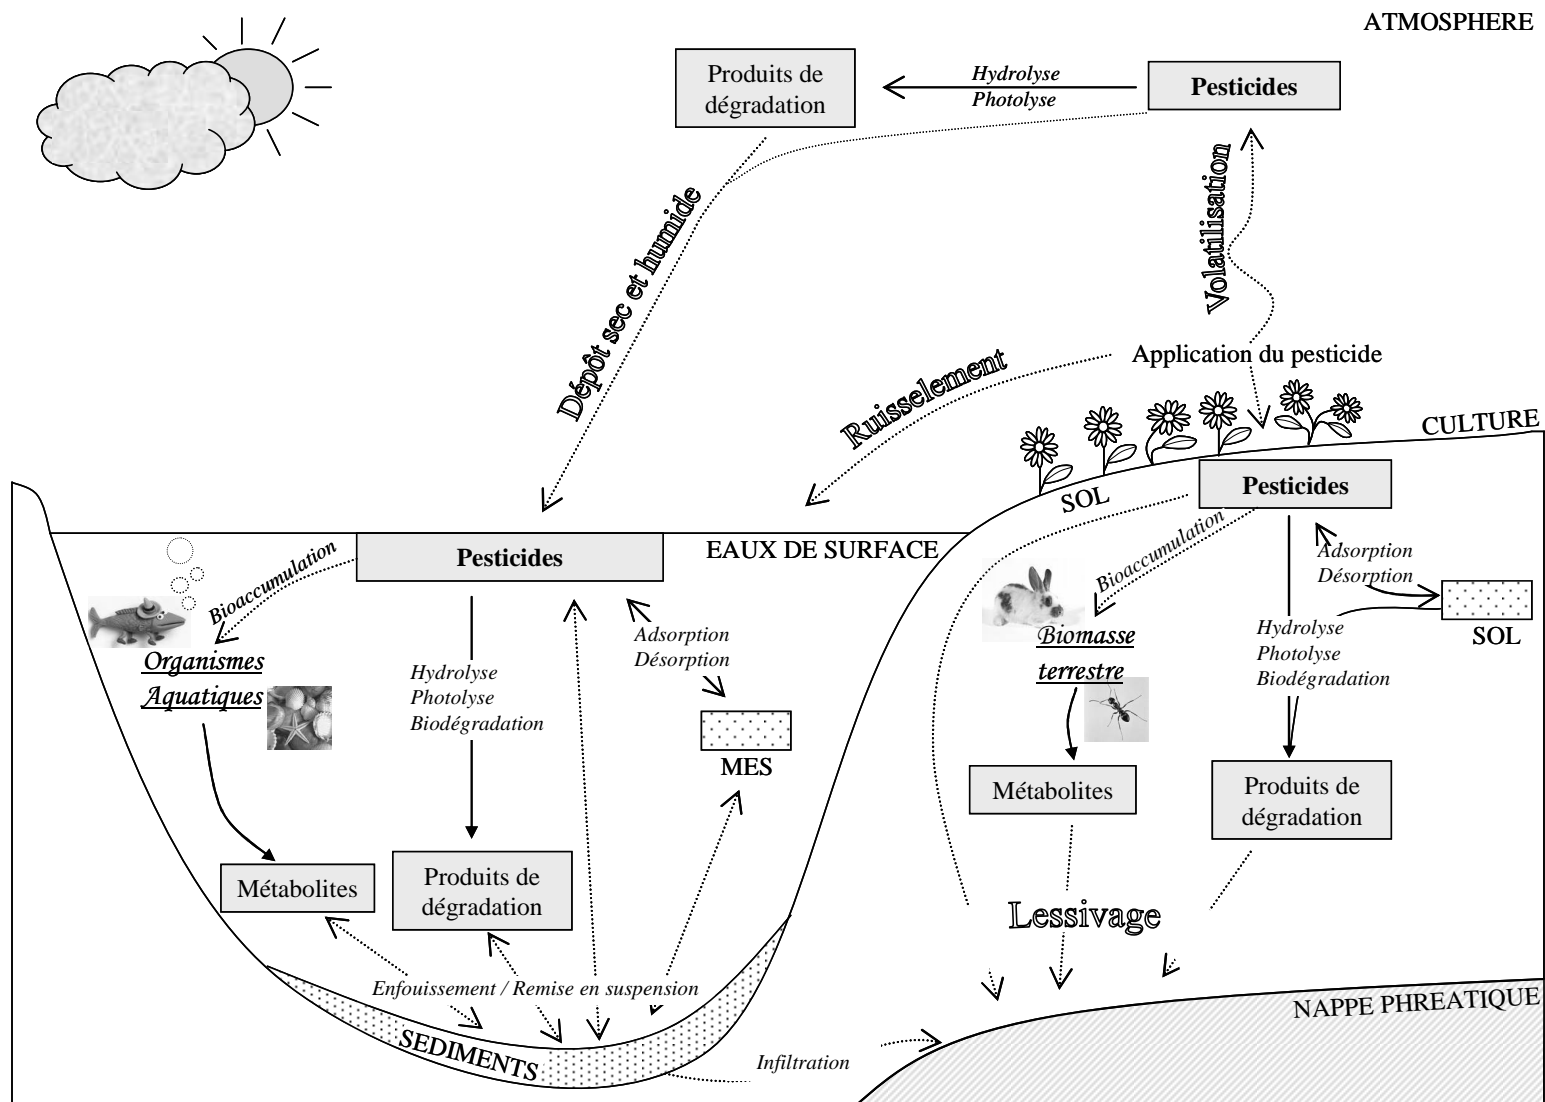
ATMOSPHERE

Produits de dégradation

Hydrolyse
Photolyse

Pesticides

Dépôt sec et humide

Volatilisation

Application du pesticide

Ruisselement

CULTURE

SOL

Pesticides

EAUX DE SURFACE

Pesticides

Bioaccumulation

Organismes Aquatiques

Hydrolyse
Photolyse
Biodégradation

Adsorption
Désorption

MES

Métabolites

Produits de dégradation

Enfouissement / Remise en suspension

SEDIMENTS

Infiltration

Bioaccumulation

Biomasse terrestre

Adsorption
Désorption

SOL

Hydrolyse
Photolyse
Biodégradation

Métabolites

Produits de dégradation

Lessivage

NAPPE PHREATIQUE